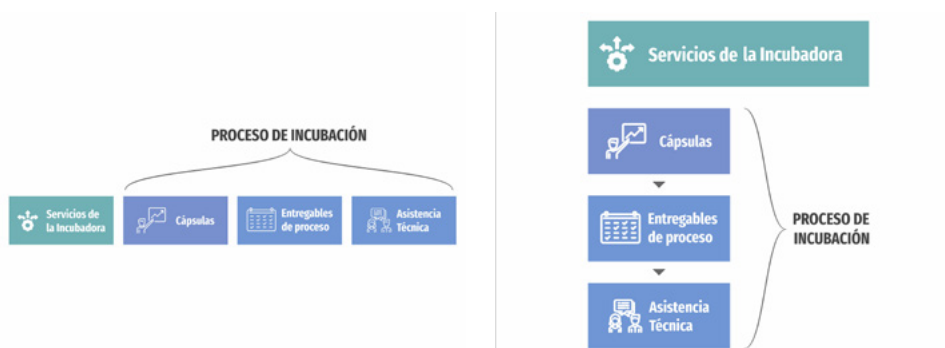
PROCESO DE INCUBACIÓN

Servicios de la Incubadora

Cápsulas

Entregables de proceso

Asistencia Técnica

Servicios de la Incubadora

Cápsulas

Entregables de proceso

Asistencia Técnica

PROCESO DE INCUBACIÓN